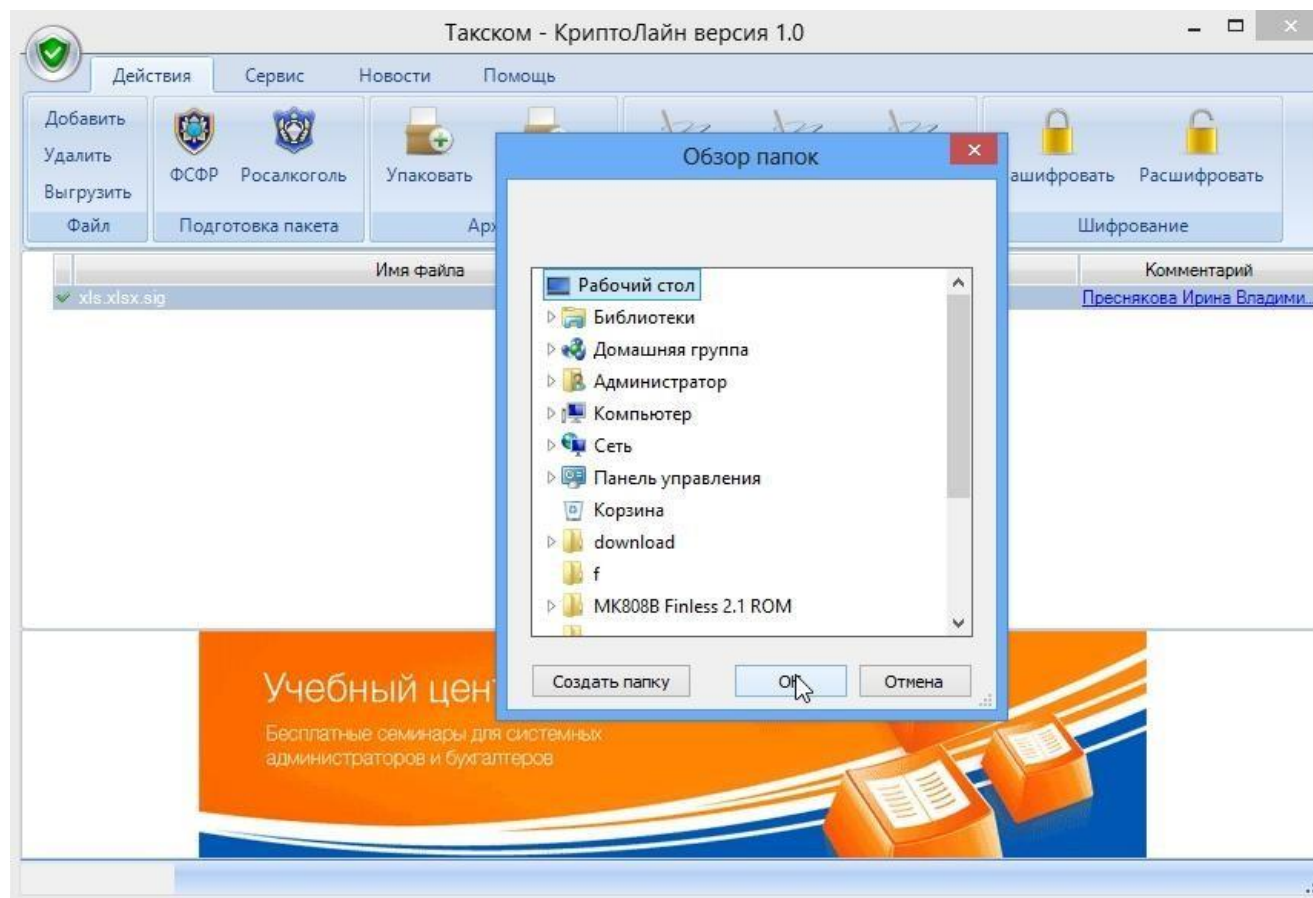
Такском - КриптоЛайн версия 1.0

Действия Сервис Новости Помощь

Добавить
Удалить
Выгрузить
Файл

ФСФР Росалкоголь
Подготовка пакета

Упаковать
Ар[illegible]

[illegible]ашифровать Расшифровать
Шифрование

Имя файла
Комментарий
xls.xlsx.sig
Преснякова Ирина Владими...

Обзор папок

Рабочий стол
Библиотеки
Домашняя группа
Администратор
Компьютер
Сеть
Панель управления
Корзина
download
f
MK808B Finless 2.1 ROM

Создать папку
OK
Отмена

Учебный цент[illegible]
Бесплатные семинары для системных администраторов и бухгалтеров